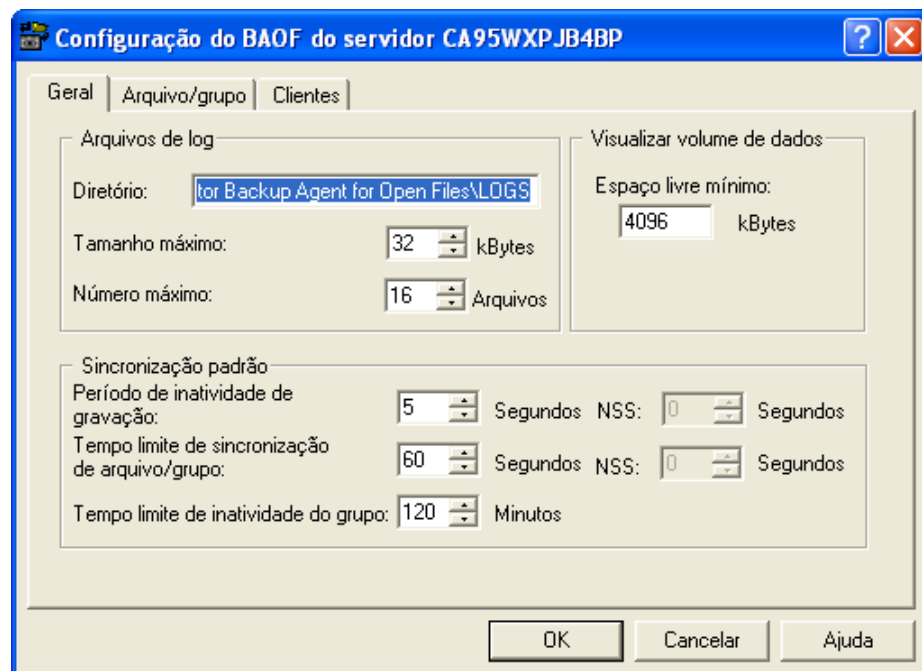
Configuração do BAOF do servidor CA95WXPJB4BP

Geral | Arquivo/grupo | Clientes

Arquivos de log

Diretório: tor Backup Agent for Open Files\LOGS

Tamanho máximo: 32 kBytes

Número máximo: 16 Arquivos

Visualizar volume de dados

Espaço livre mínimo:

4096 kBytes

Sincronização padrão

Período de inatividade de gravação: 5 Segundos NSS: 0 Segundos

Tempo limite de sincronização de arquivo/grupo: 60 Segundos NSS: 0 Segundos

Tempo limite de inatividade do grupo: 120 Minutos

OK | Cancelar | Ajuda